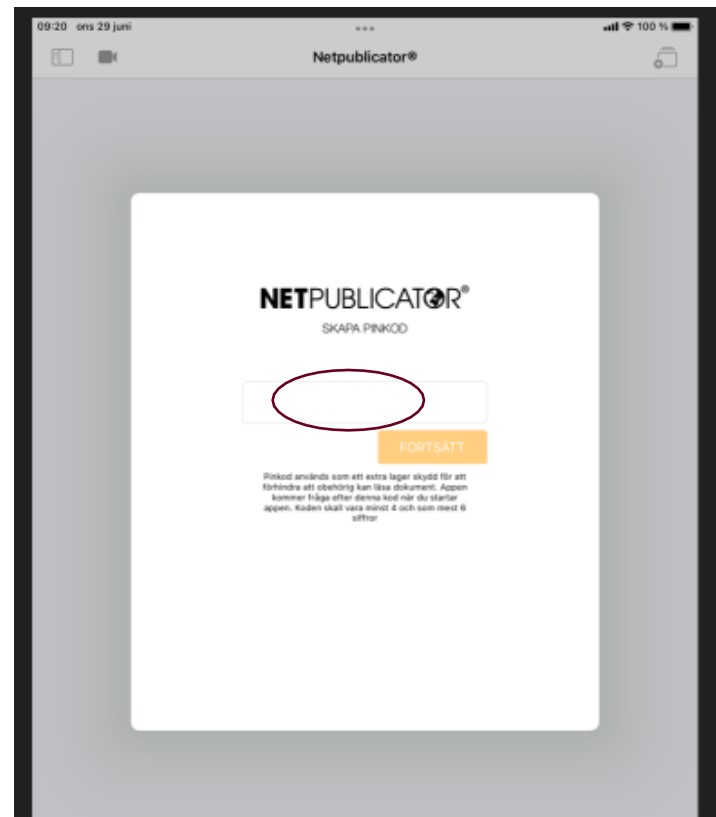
09:20 ons 29 juni

100 %

Netpublicator®

NETPUBLICATOR®

SKAPA PINKOD

FORTSÄTT

Pinkod används som ett extra lager skydd för att förhindra att obehörig kan läsa dokument. Appen kommer fråga efter denna kod när du startar appen. Koden skall vara minst 4 och som mest 6 siffror